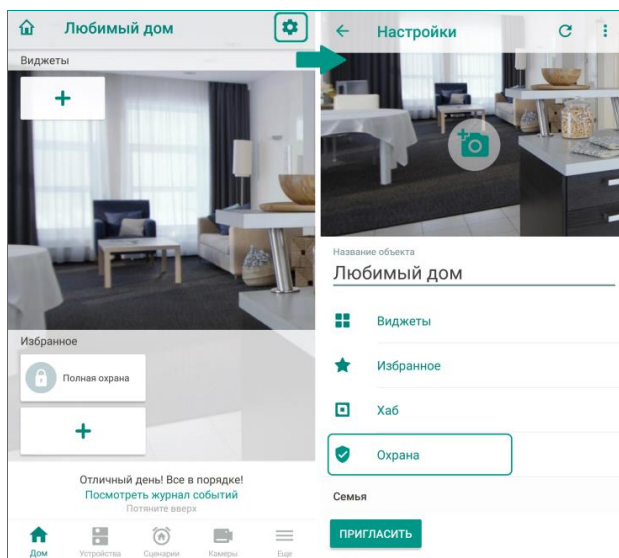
Любимый дом

Виджеты

+

Избранное

Полная охрана

+

Отличный день! Все в порядке!
Посмотреть журнал событий
Потяните вверх

Дом Устройства Сценарии Камеры Еще

Настройки

Название объекта
Любимый дом

Виджеты

Избранное

Хаб

Охрана

Семья

ПРИГЛАСИТЬ